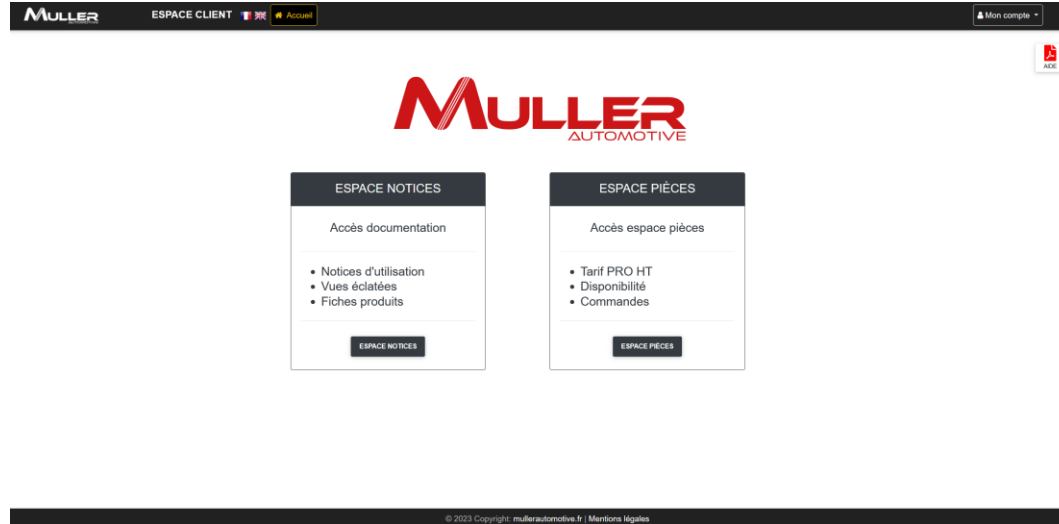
MULLER

ESPACE CLIENT

Accueil

Mon compte

AIDE

MULLER
AUTOMOTIVE

ESPACE NOTICES

Accès documentation

• Notices d'utilisation
• Vues éclatées
• Fiches produits

ESPACE NOTICES

ESPACE PIÈCES

Accès espace pièces

• Tarif PRO HT
• Disponibilité
• Commandes

ESPACE PIÈCES

© 2023 Copyright: mullerautomotive.fr | Mentions légales